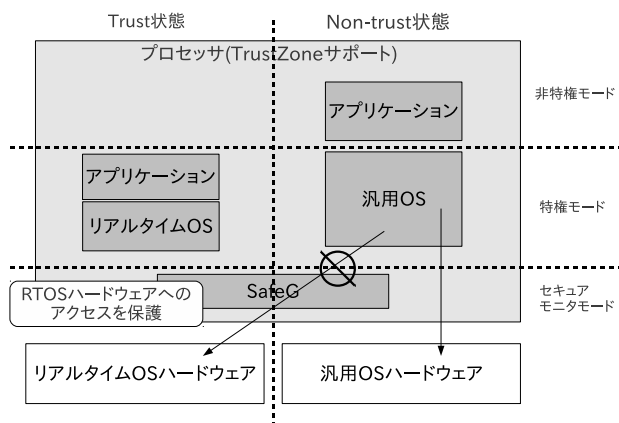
Trust状態

Non-trust状態

プロセッサ(TrustZoneサポート)

非特権モード

アプリケーション

アプリケーション

リアルタイムOS

汎用OS

特権モード

SafeG

RTOSハードウェアへのアクセスを保護

セキュアモニタモード

リアルタイムOSハードウェア

汎用OSハードウェア